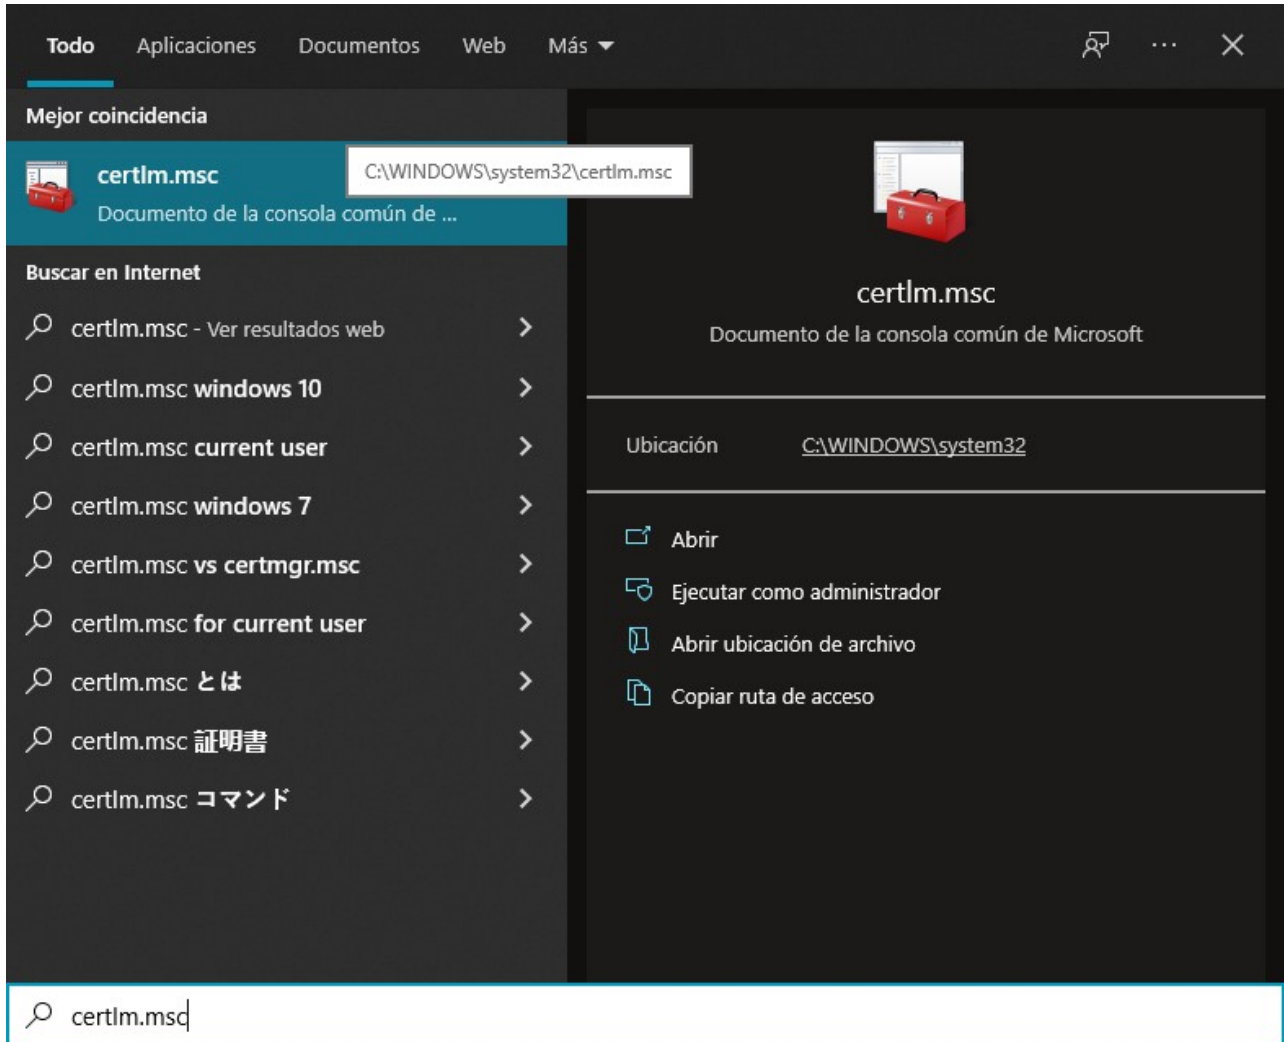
Todo Aplicaciones Documentos Web Más ▾ ··· ✕

Mejor coincidencia

certlm.msc
Documento de la consola común de ...

C:\WINDOWS\system32\certlm.msc

Buscar en Internet

certlm.msc - Ver resultados web >
certlm.msc windows 10 >
certlm.msc current user >
certlm.msc windows 7 >
certlm.msc vs certmgr.msc >
certlm.msc for current user >
certlm.msc とは >
certlm.msc 証明書 >
certlm.msc コマンド >

certlm.msc
Documento de la consola común de Microsoft

Ubicación C:\WINDOWS\system32

Abrir
Ejecutar como administrador
Abrir ubicación de archivo
Copiar ruta de acceso

certlm.msc